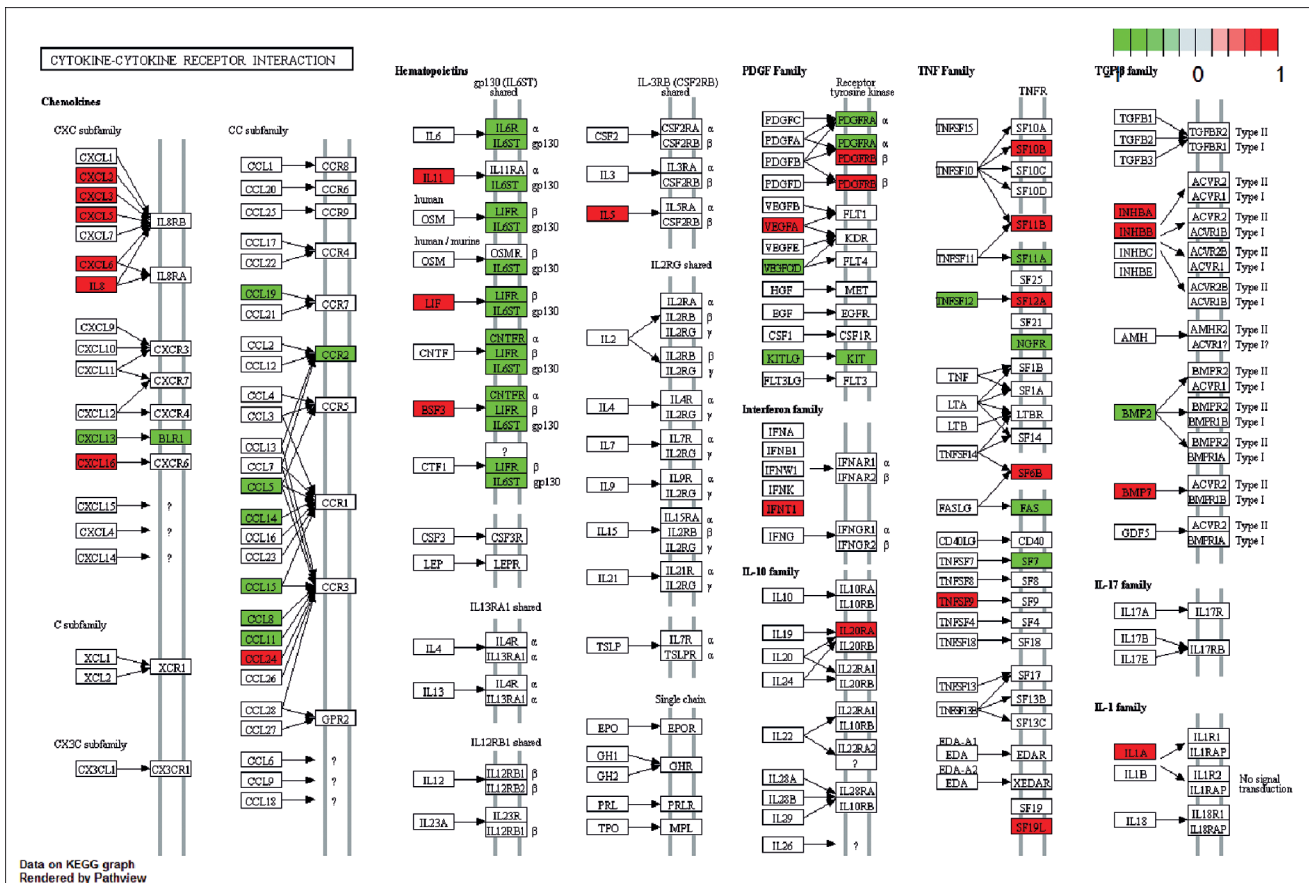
CYTOKINE-CYTOKINE RECEPTOR INTERACTION

-1 0 1

Chemokines

CXC subfamily

CXCL1
CXCL2
CXCL3
CXCL5
CXCL7
IL8RB
CXCL6
IL8
IL8RA
CXCL9
CXCL10
CXCR3
CXCL11
CXCR7
CXCL12
CXCR4
CXCL13
BLR1
CXCL16
CXCR6
CXCL15
?
CXCL4
?
CXCL14
?

C subfamily

XCL1
XCL2
XCR1

CX3C subfamily

CX3CL1
CX3CR1

CC subfamily

CCL1
CCR8
CCL20
CCR6
CCL25
CCR9
CCL17
CCL22
CCR4
CCL19
CCL21
CCR7
CCL2
CCL12
CCR2
CCL4
CCL3
CCR5
CCL13
CCL7
CCL5
CCL14
CCL16
CCL23
CCR1
CCL15
CCL8
CCL11
CCL24
CCL26
CCR3
CCL28
CCL27
GPR2
CCL6
?
CCL9
?
CCL18
?

Hematopoietins

gp130 (IL6ST) shared

IL6
IL6R α
IL6ST gp130
IL11RA α
IL11
IL6ST gp130
human
OSM
LIFR β
IL6ST gp130
human / murine
OSM
OSMR β
IL6ST gp130
LIF
LIFR β
IL6ST gp130
CNTF
CNTFR α
LIFR β
IL6ST gp130
BSF3
CNTFR α
LIFR β
IL6ST gp130
CTF1
?
LIFR β
IL6ST gp130
CSF3
CSF3R
LEP
LEPR

IL13RA1 shared

IL4
IL4R α
IL13RA1 α
IL13
IL4R α
IL13RA1 α

IL12RB1 shared

IL12
IL12RB1 β
IL12RB2 β
IL23A
IL23R
IL12RB1 β

IL-3RB (CSF2RB) shared

CSF2
CSF2RA α
CSF2RB β
IL3
IL3RA α
CSF2RB β
IL5
IL5RA α
CSF2RB β

IL2RG shared

IL2
IL2RA α
IL2RB β
IL2RG γ
IL2RB β
IL2RG γ
IL4
IL4R α
IL2RG γ
IL7
IL7R α
IL2RG γ
IL9
IL9R α
IL2RG γ
IL15
IL15RA α
IL2RB β
IL2RG γ
IL21
IL21R α
IL2RG γ
TSLP
IL7R α
TSLPR α

Single chain

EPO
EPOR
GH1
GH2
GHR
PRL
PRLR
TPO
MPL

PDGF Family

Receptor tyrosine kinase

PDGFC
PDGFA
PDGFB
PDGFD
PDGFRA α
PDGFRA α
PDGFRB β
PDGFRB β
VEGFB
FLT1
VEGFA
KDR
VEGFE
VEGFD
FLT4
HGF
MET
EGF
EGFR
CSF1
CSF1R
KITLG
KIT
FLT3LG
FLT3

Interferon family

IFNA
IFNB1
IFNW1
IFNK
IFNT1
IFNAR1 α
IFNAR2 β
IFNG
IFNGR1 α
IFNGR2 β

IL-10 family

IL10
IL10RA
IL10RB
IL19
IL20
IL24
IL20RA
IL20RB
IL22RA1
IL20RB
IL22
IL22RA1
IL10RB
IL22RA2
?
IL28A
IL28B
IL29
IL28RA
IL10RB
IL26
?

TNF Family

TNFR

TNFSF15
SF10A
TNFSF10
SF10B
SF10C
SF10D
SF11B
TNFSF11
SF11A
SF25
TNFSF12
SF12A
SF21
NGFR
TNF
SF1B
SF1A
LTA
LTB
LTBR
SF14
TNFSF14
SF6B
FASLG
FAS
CD40LG
CD40
TNFSF7
SF7
TNFSF8
SF8
TNFSF9
SF9
TNFSF4
SF4
TNFSF18
SF18
TNFSF13
SF17
TNFSF13B
SF13B
SF13C
EDA-A1
EDA
EDAR
EDA-A2
EDA
XEDAR
SF19
SF19L

TGFβ family

TGFB1
TGFB2
TGFB3
TGFBR2 Type II
TGFBR1 Type I
INHBA
INHBB
INHBC
INHBE
ACVR2 Type II
ACVR1 Type I
ACVR2 Type II
ACVR1 Type I
ACVR2B Type II
ACVR1 Type I
ACVR2B Type II
ACVR1B Type I
AMH
AMHR2 Type II
ACVR1? Type I?
BMP2
BMPR2 Type II
ACVR1 Type I
BMPR2 Type II
BMPR1 Type I
BMPR2 Type II
BMPR1A Type I
BMP7
ACVR2 Type II
BMPR1B Type I
GDF5
ACVR2 Type II
BMPR1A Type I

IL-17 family

IL17A
IL17R
IL17B
IL17E
IL17RB

IL-1 family

IL1A
IL1B
IL1R1
IL1RAP
IL1R2
IL1RAP
No signal transduction
IL18
IL18R1
IL18RAP

Data on KEGG graph
Rendered by Pathview